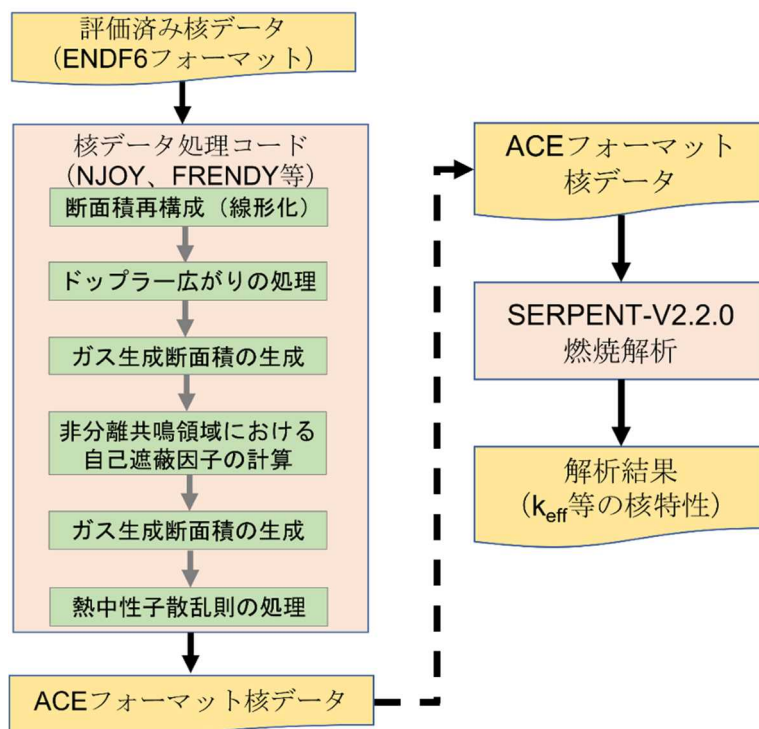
評価済み核データ
(ENDF6フォーマット)

核データ処理コード
(NJOY、FRENDY等)

断面積再構成(線形化)

ドップラー広がりの処理

ガス生成断面積の生成

非分離共鳴領域における自己遮蔽因子の計算

ガス生成断面積の生成

熱中性子散乱則の処理

ACEフォーマット核データ

ACEフォーマット
核データ

SERPENT-V2.2.0
燃焼解析

解析結果
($k_{eff}$等の核特性)